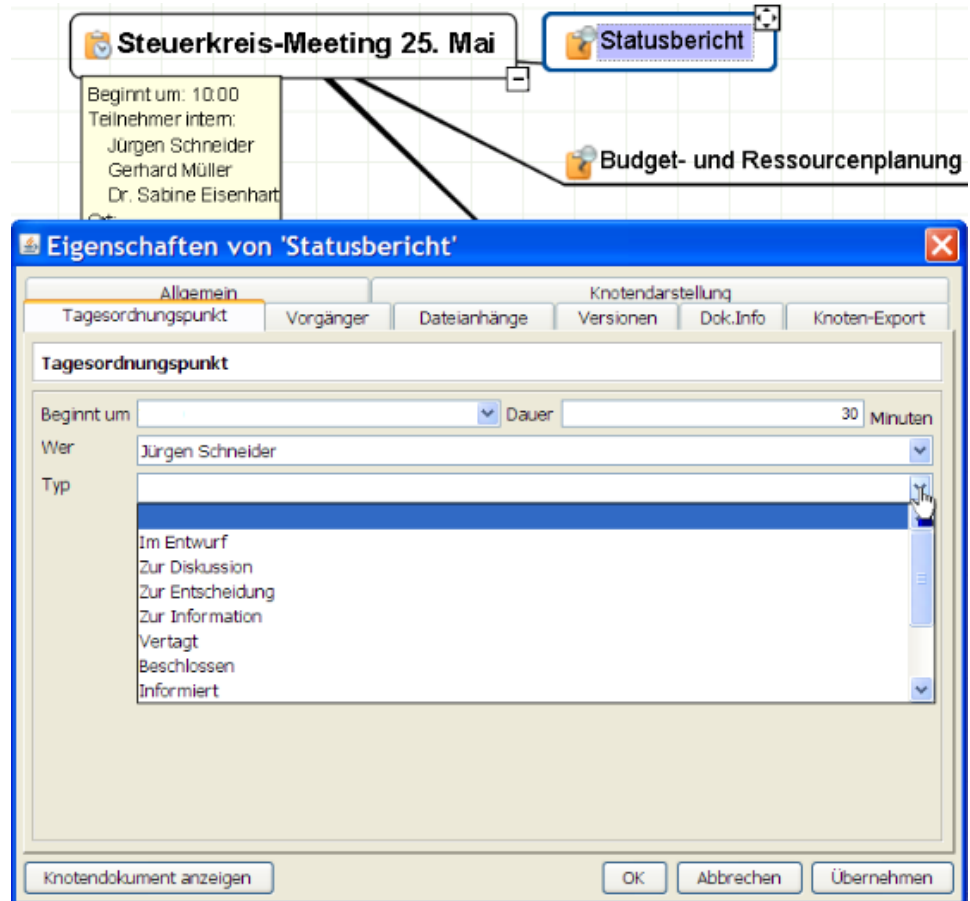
Steuerkreis-Meeting 25. Mai

Statusbericht

Beginnt um: 10:00
Teilnehmer intern:
Jürgen Schneider
Gerhard Müller
Dr. Sabine Eisenhart
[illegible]

Budget- und Ressourcenplanung

Eigenschaften von 'Statusbericht'

Allgemein
Knotendarstellung
Tagesordnungspunkt
Vorgänger
Dateianhänge
Versionen
Dok.Info
Knoten-Export

Tagesordnungspunkt

Beginnt um
Dauer
30
Minuten
Wer
Jürgen Schneider
Typ

Im Entwurf
Zur Diskussion
Zur Entscheidung
Zur Information
Vertagt
Beschlossen
Informiert

Knotendokument anzeigen
OK
Abbrechen
Übernehmen